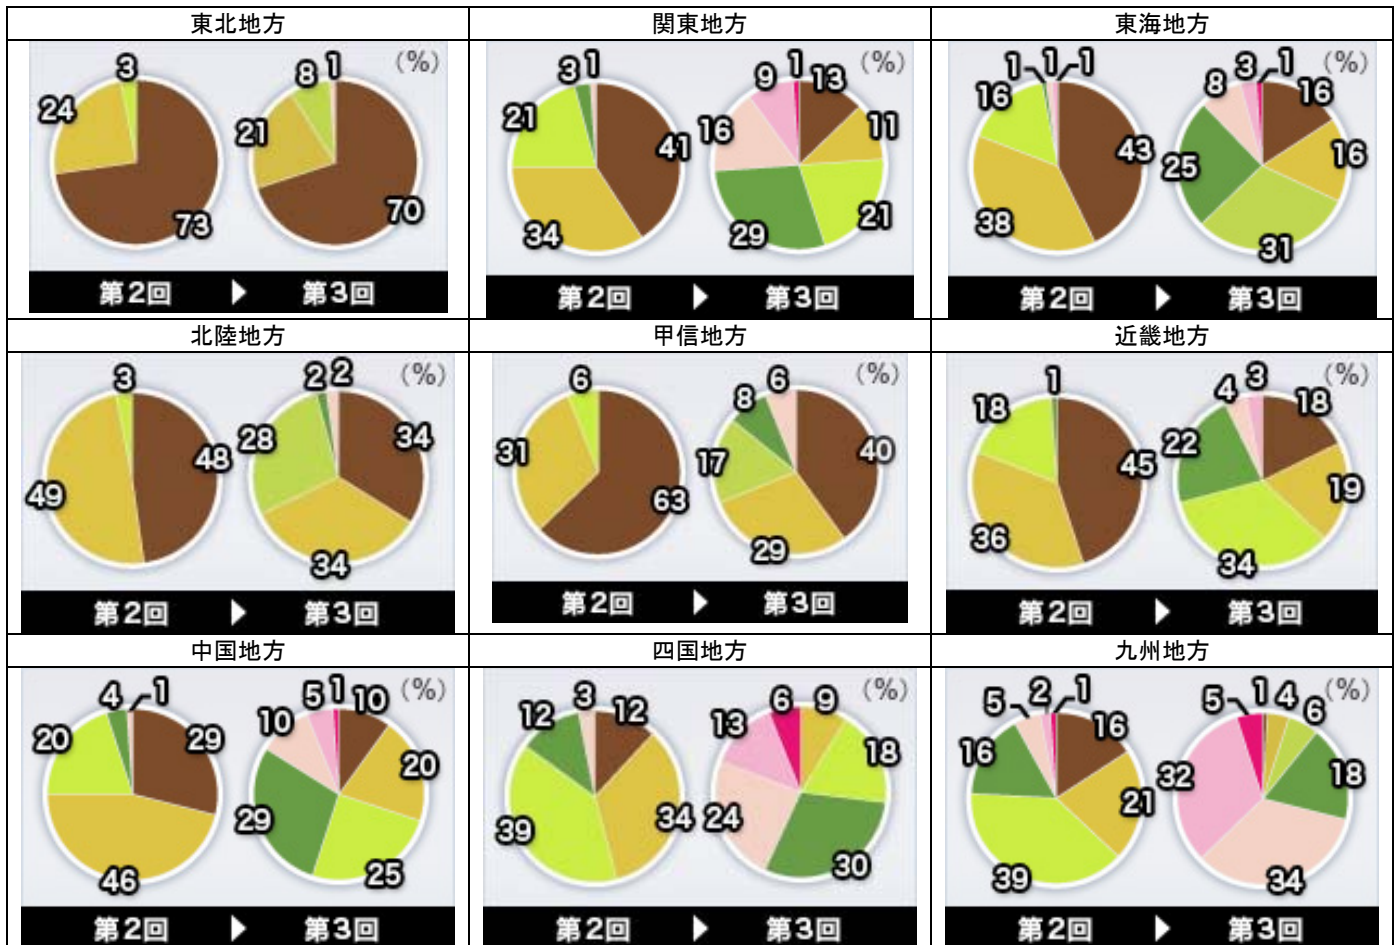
| 東北地方 | 関東地方 | 東海地方 |
|---|---|---|
| 3 24 73 (%) 8 1 21 70 第2回 ▶ 第3回 | 3 1 21 41 34 (%) 9 1 13 16 11 29 21 第2回 ▶ 第3回 | 1 1 1 16 43 38 (%) 8 3 1 16 25 16 31 第2回 ▶ 第3回 |
| 北陸地方 | 甲信地方 | 近畿地方 |
| 3 48 49 (%) 2 2 28 34 34 第2回 ▶ 第3回 | 6 31 63 (%) 8 6 17 40 29 第2回 ▶ 第3回 | 1 18 45 36 (%) 4 3 18 22 19 34 第2回 ▶ 第3回 |
| 中国地方 | 四国地方 | 九州地方 |
| 4 1 20 29 46 (%) 5 1 10 10 20 29 25 第2回 ▶ 第3回 | 12 3 12 39 34 (%) 13 6 9 18 24 30 第2回 ▶ 第3回 | 5 2 1 16 16 21 39 (%) 5 1 4 6 32 18 34 第2回 ▶ 第3回 |